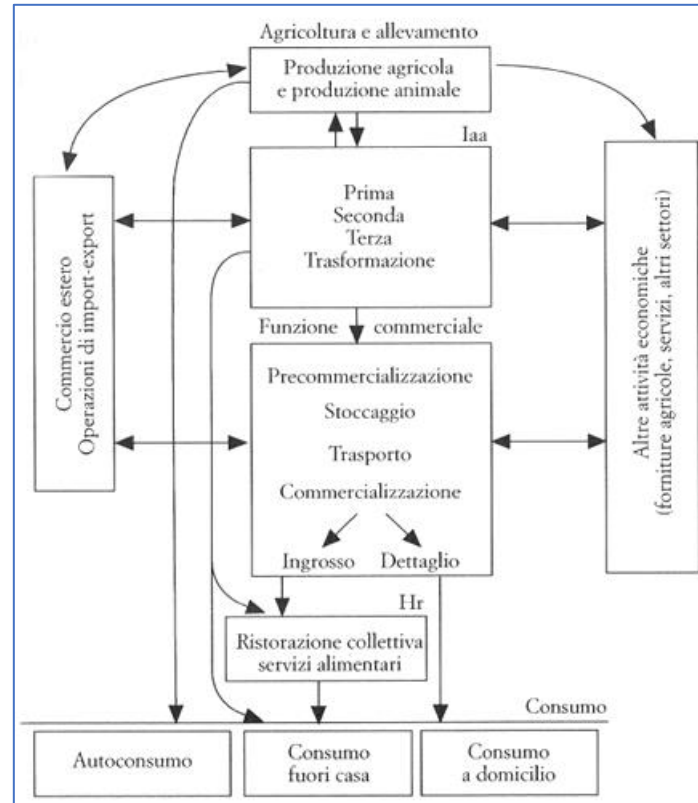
Agricoltura e allevamento

Produzione agricola e produzione animale

Iaa

Commercio estero
Operazioni di import-export

Prima
Seconda
Terza
Trasformazione

Altre attività economiche
(forniture agricole, servizi, altri settori)

Funzione commerciale

Precommercializzazione
Stoccaggio
Trasporto
Commercializzazione

Ingrosso Dettaglio

Hr

Ristorazione collettiva servizi alimentari

Consumo

Autoconsumo

Consumo fuori casa

Consumo a domicilio